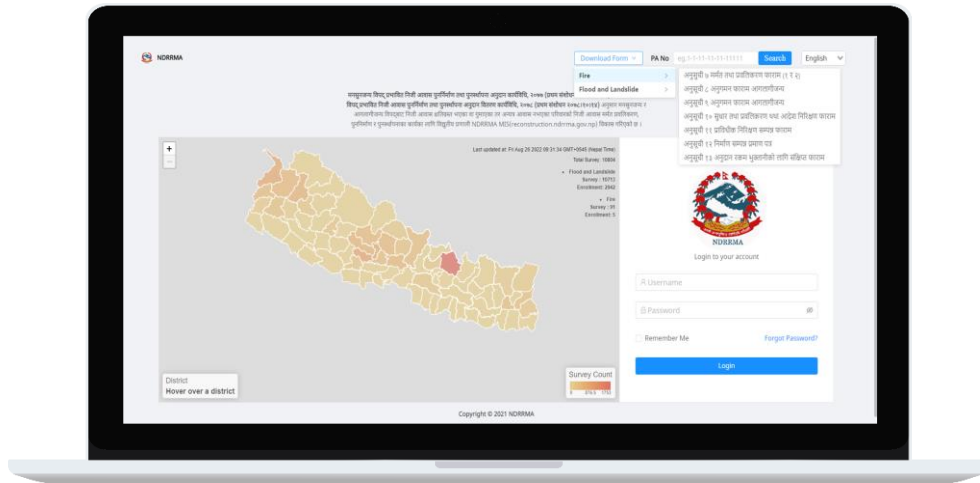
NDRRMA

Download Form PA No eg.1-1-11-11-11-11111 Search English

Fire
Flood and Landslide

अनुसूची ७ क्षति तथा प्रतिकरण फाराम (१ र २)
अनुसूची ८ अनुगमन फाराम आगलागीजन्य
अनुसूची ९ अनुगमन फाराम आगलागीजन्य
अनुसूची १० सुधार तथा प्रतिकरण थप आदेश निरीक्षण फाराम
अनुसूची ११ प्राविधिक निरीक्षण समाप्त फाराम
अनुसूची १२ निर्माण सम्पन्न प्रमाण पत्र
अनुसूची १३ अनुदान रकम भुक्तानीको लागि संक्षिप्त फाराम

मनसुनकाल विपद् प्रभावित निजी आवास पुनर्निर्माण तथा पुनस्थापना अनुदान कार्यविधि, २०७८ (प्रथम संशोधन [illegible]
विपद् प्रभावित निजी आवास पुनर्निर्माण तथा पुनस्थापना अनुदान वितरण कार्यविधि, २०७८ (प्रथम संशोधन २०८०/२०८१) अनुसार मनसुनकाल र
आगलागीबाट क्षतिग्रस्त निजी आवास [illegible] प्रकारका उक्त अनुदान रकमबाट प्रभावितहरूको निजी आवास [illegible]
पुनर्निर्माण र पुनर्स्थापनाका कार्यका लागि विद्युतीय प्रणाली NDRRMA MIS(reconstruction.ndrrma.gov.np) विकास गरिएको छ ।

+
−

Last updated at: Fri Aug 26 2022 09:21:34 GMT+0545 (Nepal Time)
Total Survey: 10834
• Flood and Landslide
Survey : 10712
Enrollment: 2842
• Fire
Survey : 91
Enrollment: 5

District
Hover over a district

Survey Count
0 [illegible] 1752

NDRRMA
Login to your account
Username
Password
Remember Me
Forgot Password?
Login

Copyright © 2021 NDRRMA